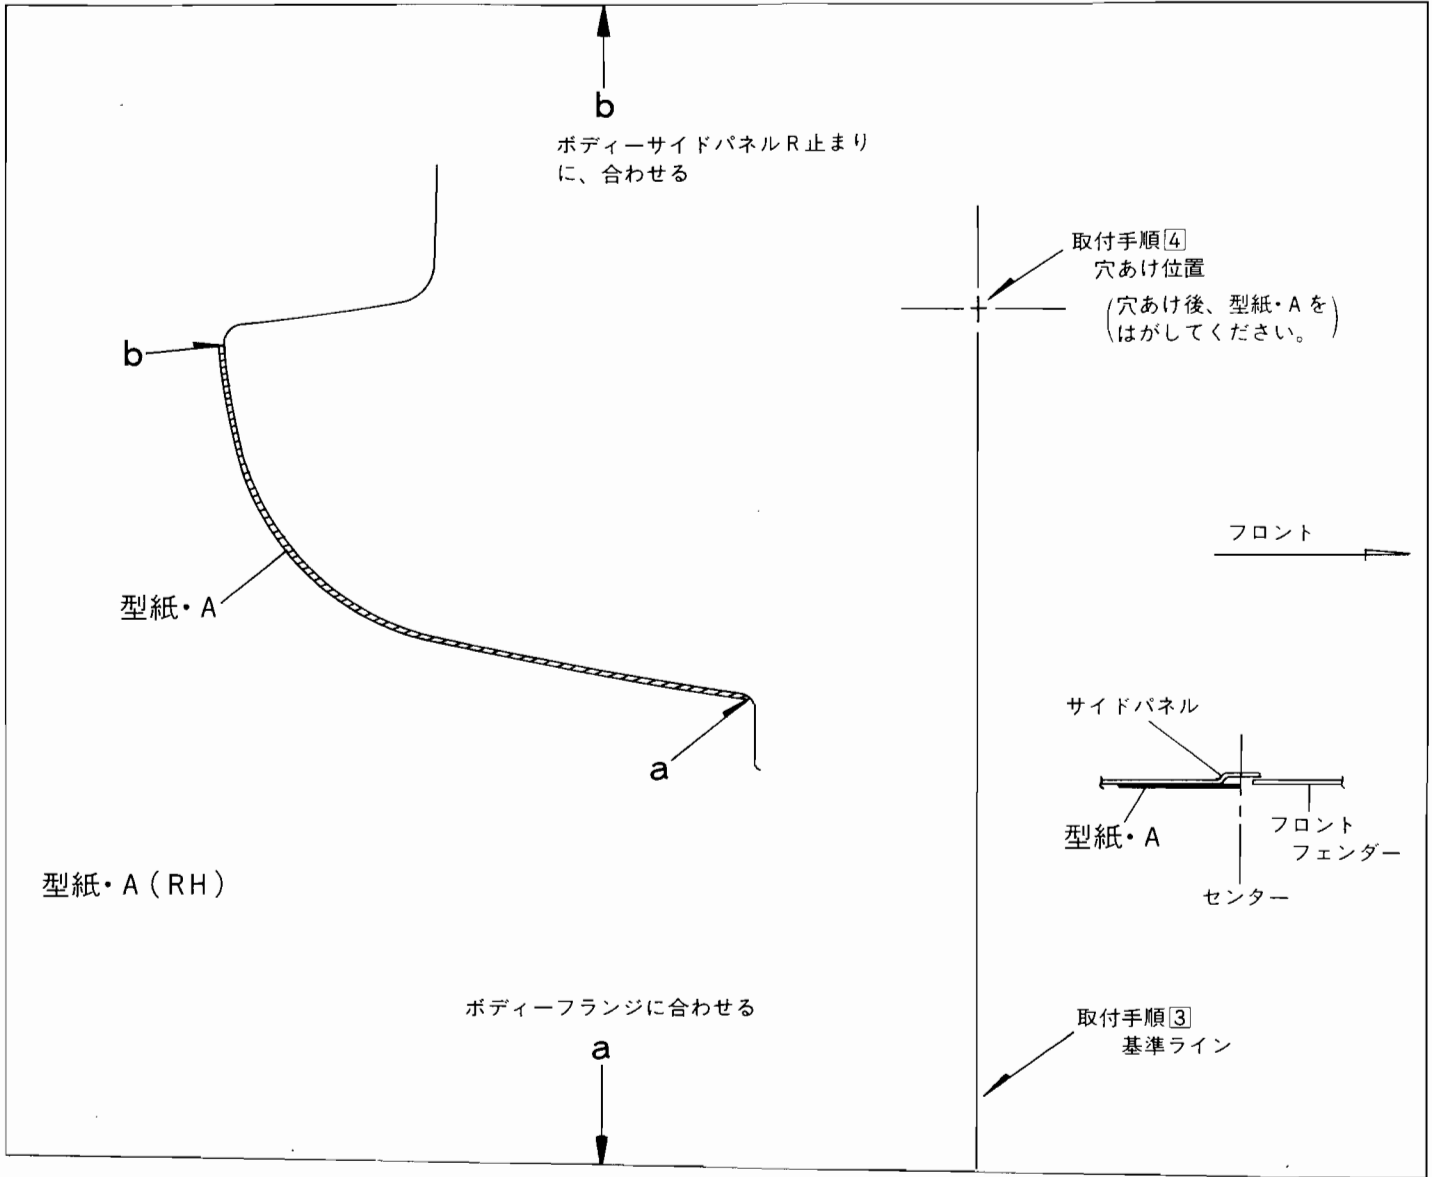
b

ボディーサイドパネルR止まりに、合わせる

取付手順4
穴あけ位置
(穴あけ後、型紙・Aをはがしてください。)

b

型紙・A

フロント

サイドパネル

a

型紙・A

フロント
フェンダー

型紙・A(RH)

センター

ボディーフランジに合わせる

a

取付手順3
基準ライン